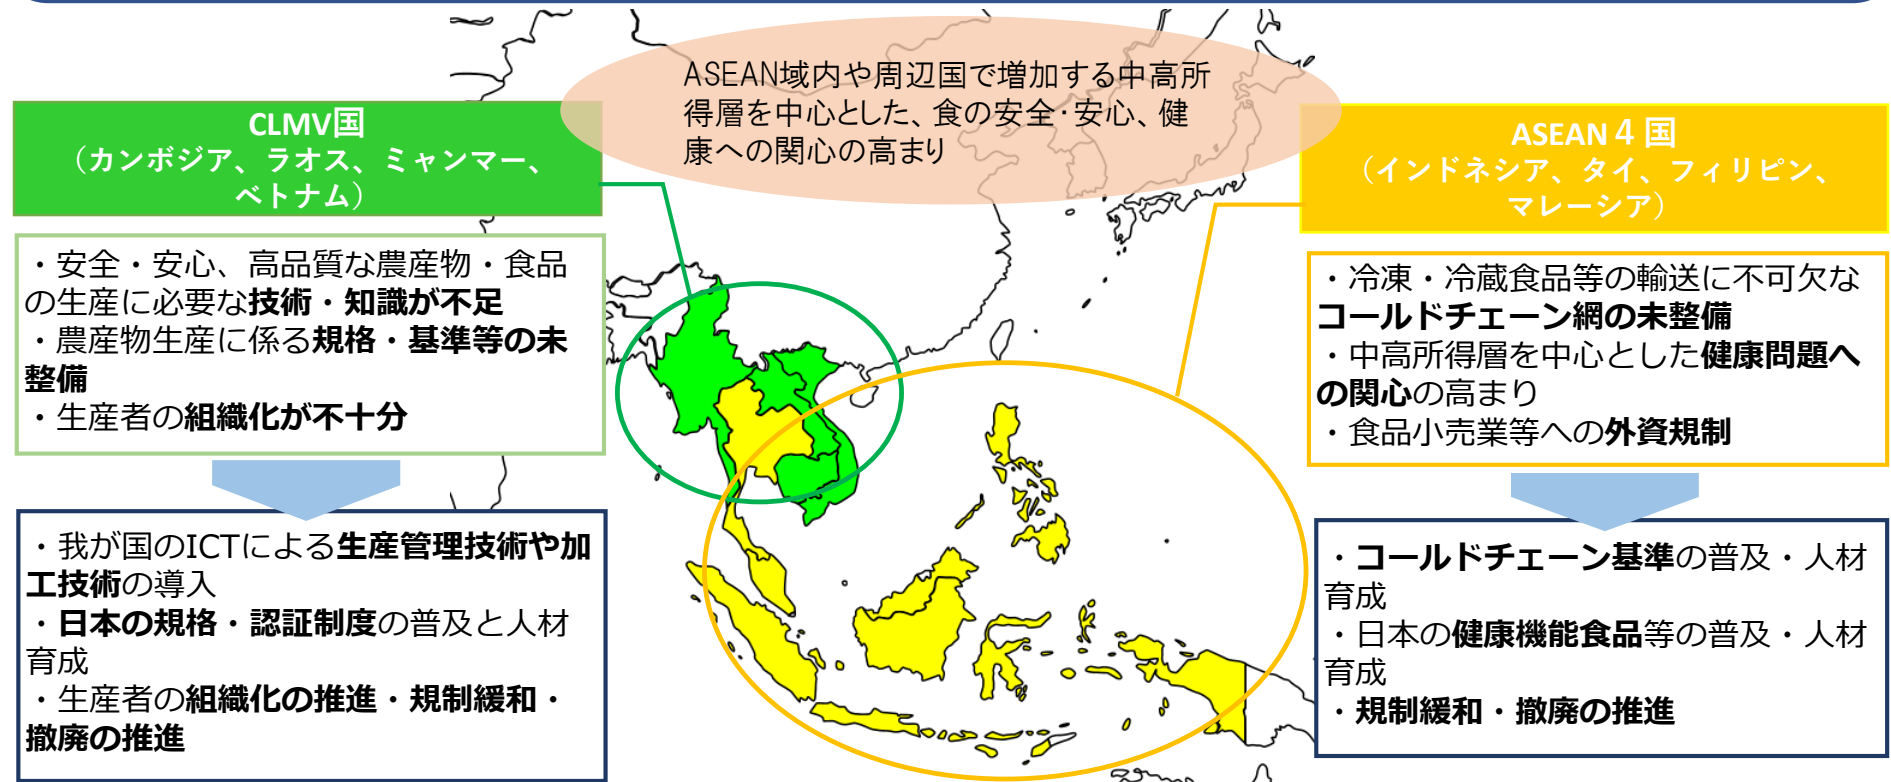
ASEAN域内や周辺国で増加する中高所得層を中心とした、食の安全･安心、健康への関心の高まり

CLMV国
（カンボジア、ラオス、ミャンマー、ベトナム）

・安全・安心、高品質な農産物・食品の生産に必要な技術・知識が不足
・農産物生産に係る規格・基準等の未整備
・生産者の組織化が不十分

・我が国のICTによる生産管理技術や加工技術の導入
・日本の規格・認証制度の普及と人材育成
・生産者の組織化の推進・規制緩和・撤廃の推進

ASEAN 4 国
（インドネシア、タイ、フィリピン、マレーシア）

・冷凍・冷蔵食品等の輸送に不可欠なコールドチェーン網の未整備
・中高所得層を中心とした健康問題への関心の高まり
・食品小売業等への外資規制

・コールドチェーン基準の普及・人材育成
・日本の健康機能食品等の普及・人材育成
・規制緩和・撤廃の推進